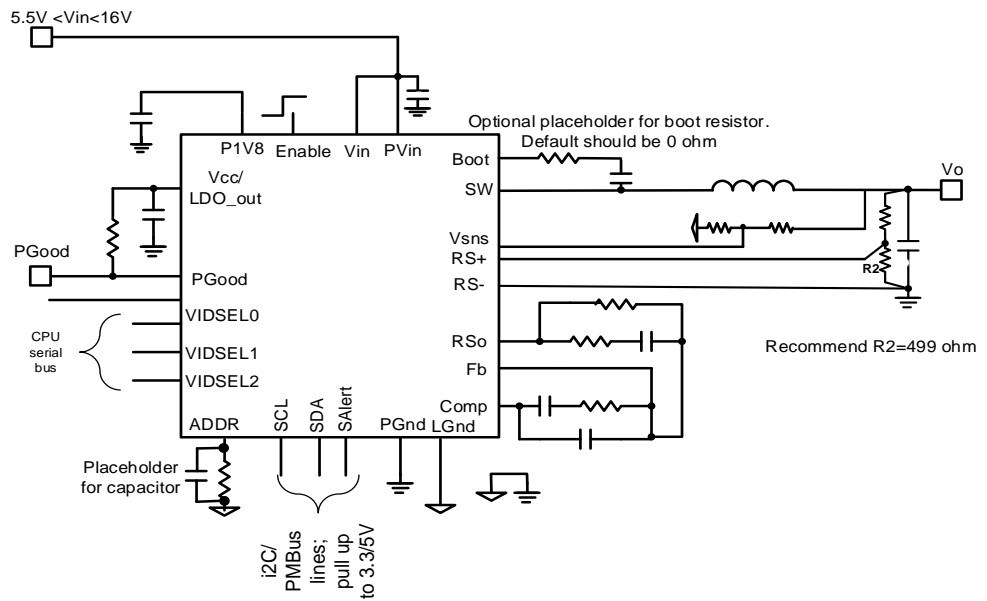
5.5V <Vin<16V

P1V8
Enable
Vin
PVin

Optional placeholder for boot resistor. Default should be 0 ohm

Boot
SW
Vo

Vcc/ LDO_out

Vsns
RS+
RS-
R2

PGood
PGood

VIDSEL0
VIDSEL1
VIDSEL2

CPU serial bus

RSo
Fb
Comp

Recommend R2=499 ohm

ADDR
SCL
SDA
SAlert
PGnd
LGnd

Placeholder for capacitor

i2C/ PMBus lines; pull up to 3.3/5V